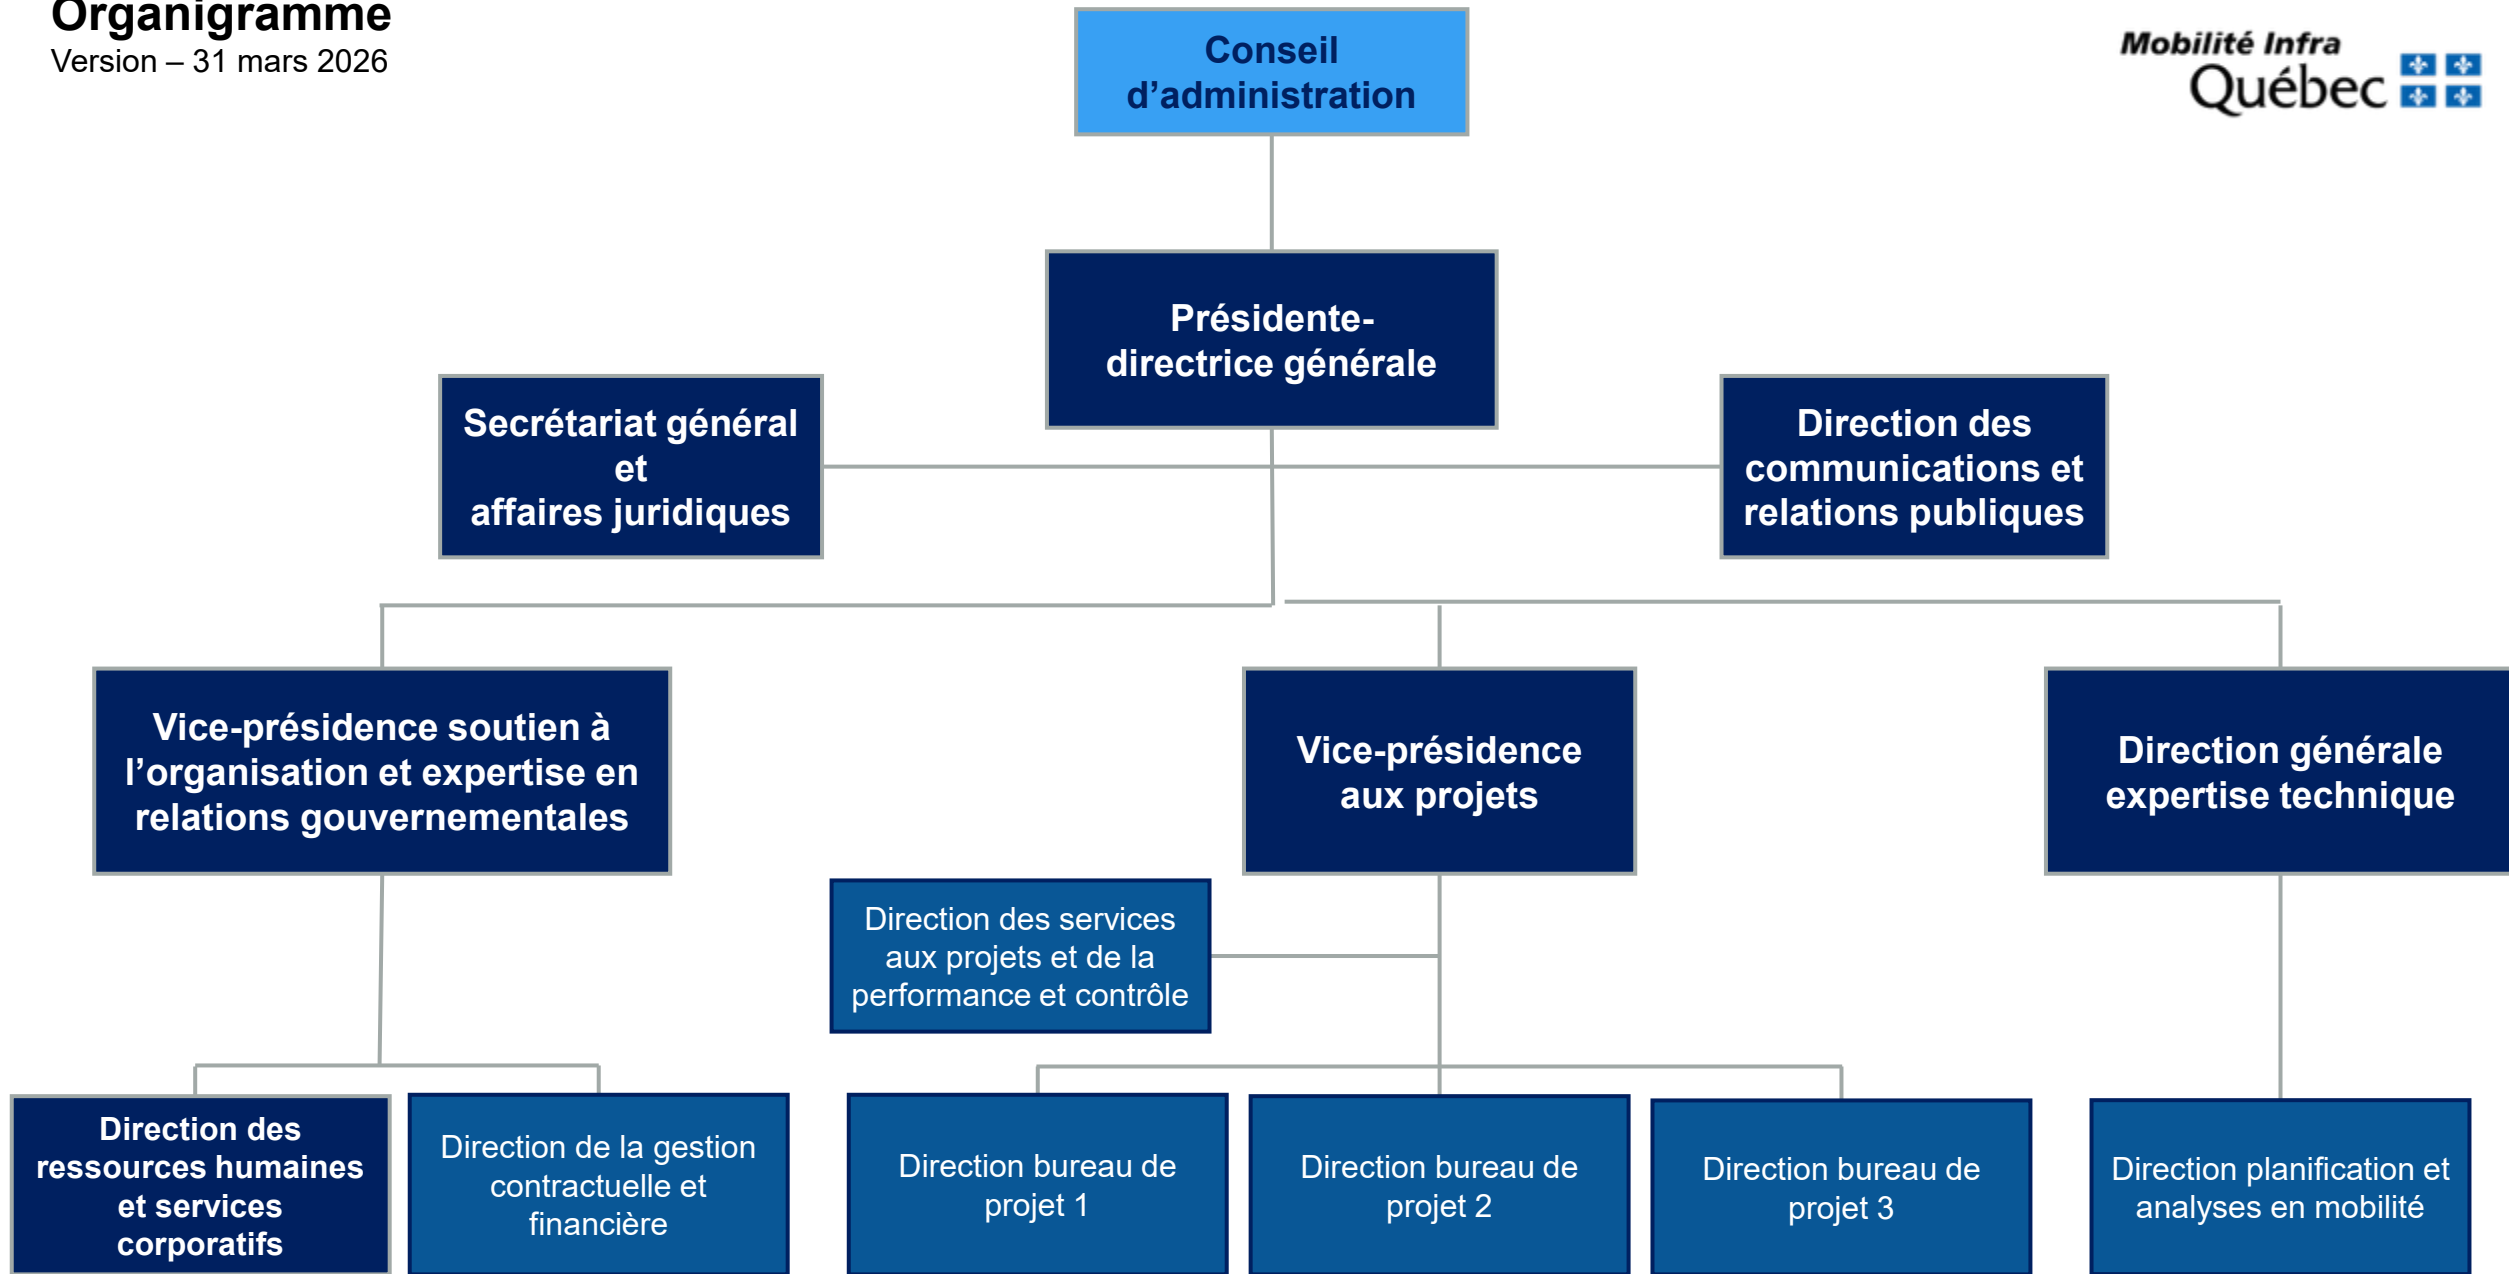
Organigramme
Version – 31 mars 2026

Mobilité Infra
Québec

Conseil d'administration

Présidente-directrice générale

Secrétariat général et affaires juridiques

Direction des communications et relations publiques

Vice-présidence soutien à l'organisation et expertise en relations gouvernementales

Vice-présidence aux projets

Direction générale expertise technique

Direction des services aux projets et de la performance et contrôle

Direction des ressources humaines et services corporatifs

Direction de la gestion contractuelle et financière

Direction bureau de projet 1

Direction bureau de projet 2

Direction bureau de projet 3

Direction planification et analyses en mobilité